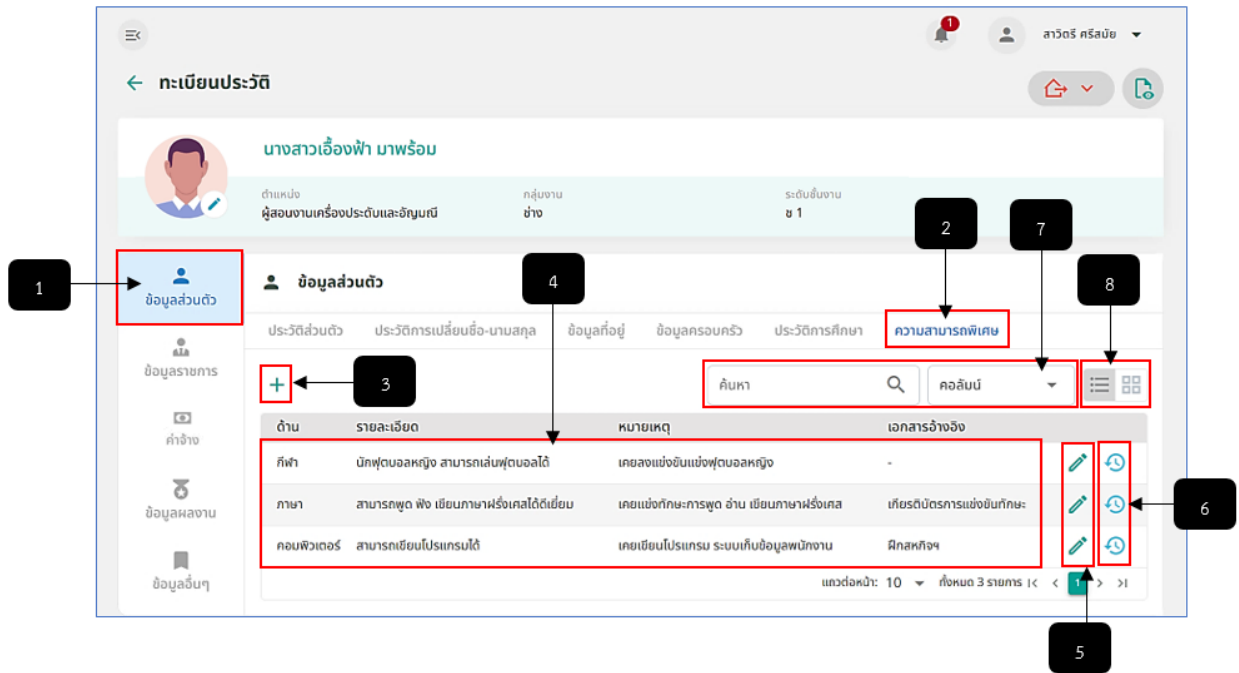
1

สาวิตรี ศรีสมัย

ทะเบียนประวัติ

นางสาวเอื้องฟ้า มาพร้อม

ตำแหน่ง
ผู้สอนงานเครื่องประดับและอัญมณี

กลุ่มงาน
ช่าง

ระดับชั้นงาน
ช 1

2

7

1

ข้อมูลส่วนตัว

ข้อมูลส่วนตัว

4

8

ข้อมูลราชการ

ค่าจ้าง

ข้อมูลผลงาน

ข้อมูลอื่นๆ

ประวัติส่วนตัว ประวัติการเปลี่ยนชื่อ-นามสกุล ข้อมูลที่อยู่ ข้อมูลครอบครัว ประวัติการศึกษา ความสามารถพิเศษ

+

3

ค้นหา

คอลัมน์

| ด้าน | รายละเอียด | หมายเหตุ | เอกสารอ้างอิง |
|---|---|---|---|
| กีฬา | นักฟุตบอลหญิง สามารถเล่นฟุตบอลได้ | เคยลงแข่งขันแข่งฟุตบอลหญิง | - |
| ภาษา | สามารถพูด ฟัง เขียนภาษาฝรั่งเศสได้ดีเยี่ยม | เคยแข่งทักษะการพูด อ่าน เขียนภาษาฝรั่งเศส | เกียรติบัตรการแข่งขันทักษะ |
| คอมพิวเตอร์ | สามารถเขียนโปรแกรมได้ | เคยเขียนโปรแกรม ระบบเก็บข้อมูลพนักงาน | ฝึกสหกิจฯ |

6

แถวต่อหน้า: 10 ทั้งหมด 3 รายการ 1

5